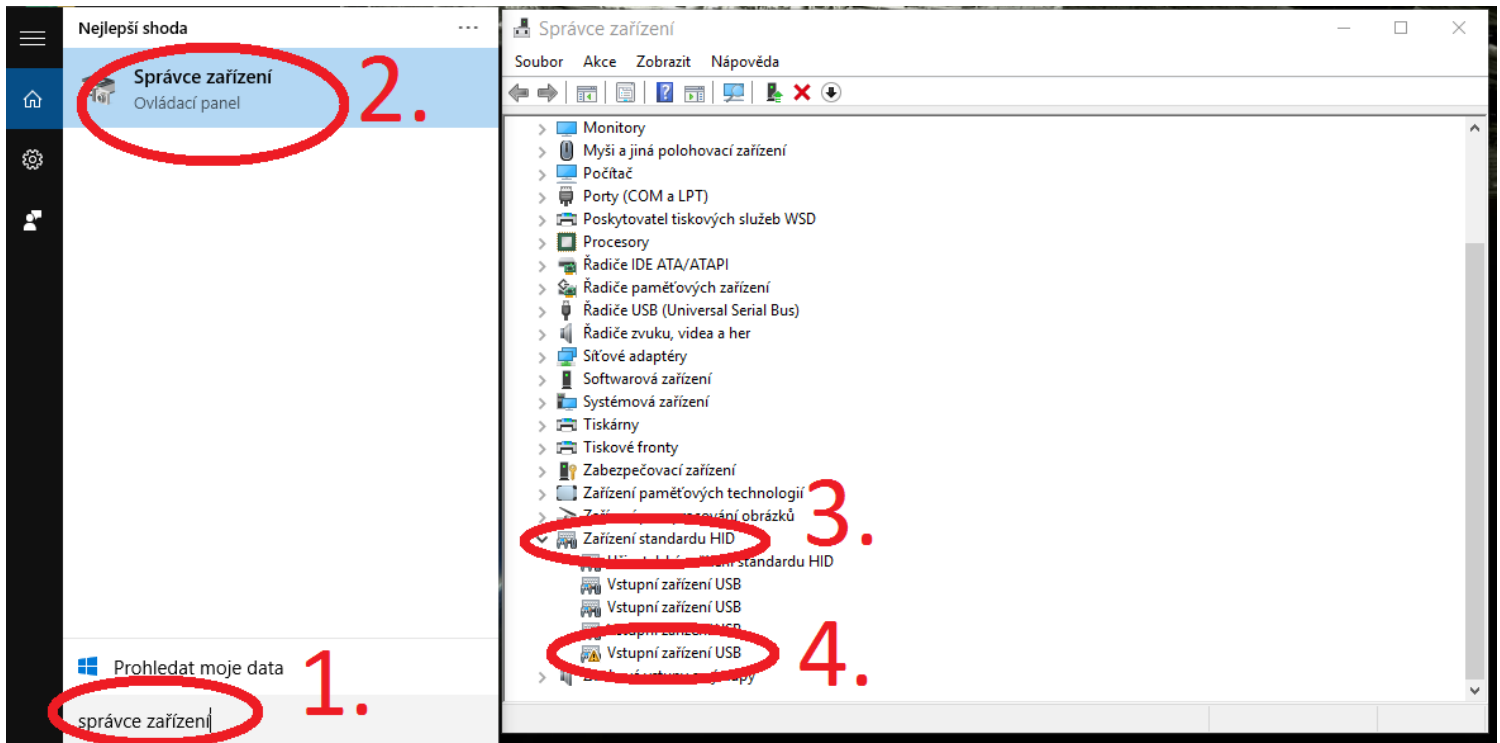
Nejlepší shoda

Správce zařízení
Ovládací panel

2.

Prohledat moje data

správce zařízení

1.

Správce zařízení

Soubor Akce Zobrazit Nápověda

Monitory
Myši a jiná polohovací zařízení
Počítač
Porty (COM a LPT)
Poskytovatel tiskových služeb WSD
Procesory
Řadiče IDE ATA/ATAPI
Řadiče paměťových zařízení
Řadiče USB (Universal Serial Bus)
Řadiče zvuku, videa a her
Síťové adaptéry
Softwarová zařízení
Systémová zařízení
Tiskárny
Tiskové fronty
Zabezpečovací zařízení
Zařízení paměťových technologií
Zaří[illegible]ování obrázků
Zařízení standardu HID
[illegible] standardu HID
Vstupní zařízení USB
Vstupní zařízení USB
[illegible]
Vstupní zařízení USB
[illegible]

3.

4.